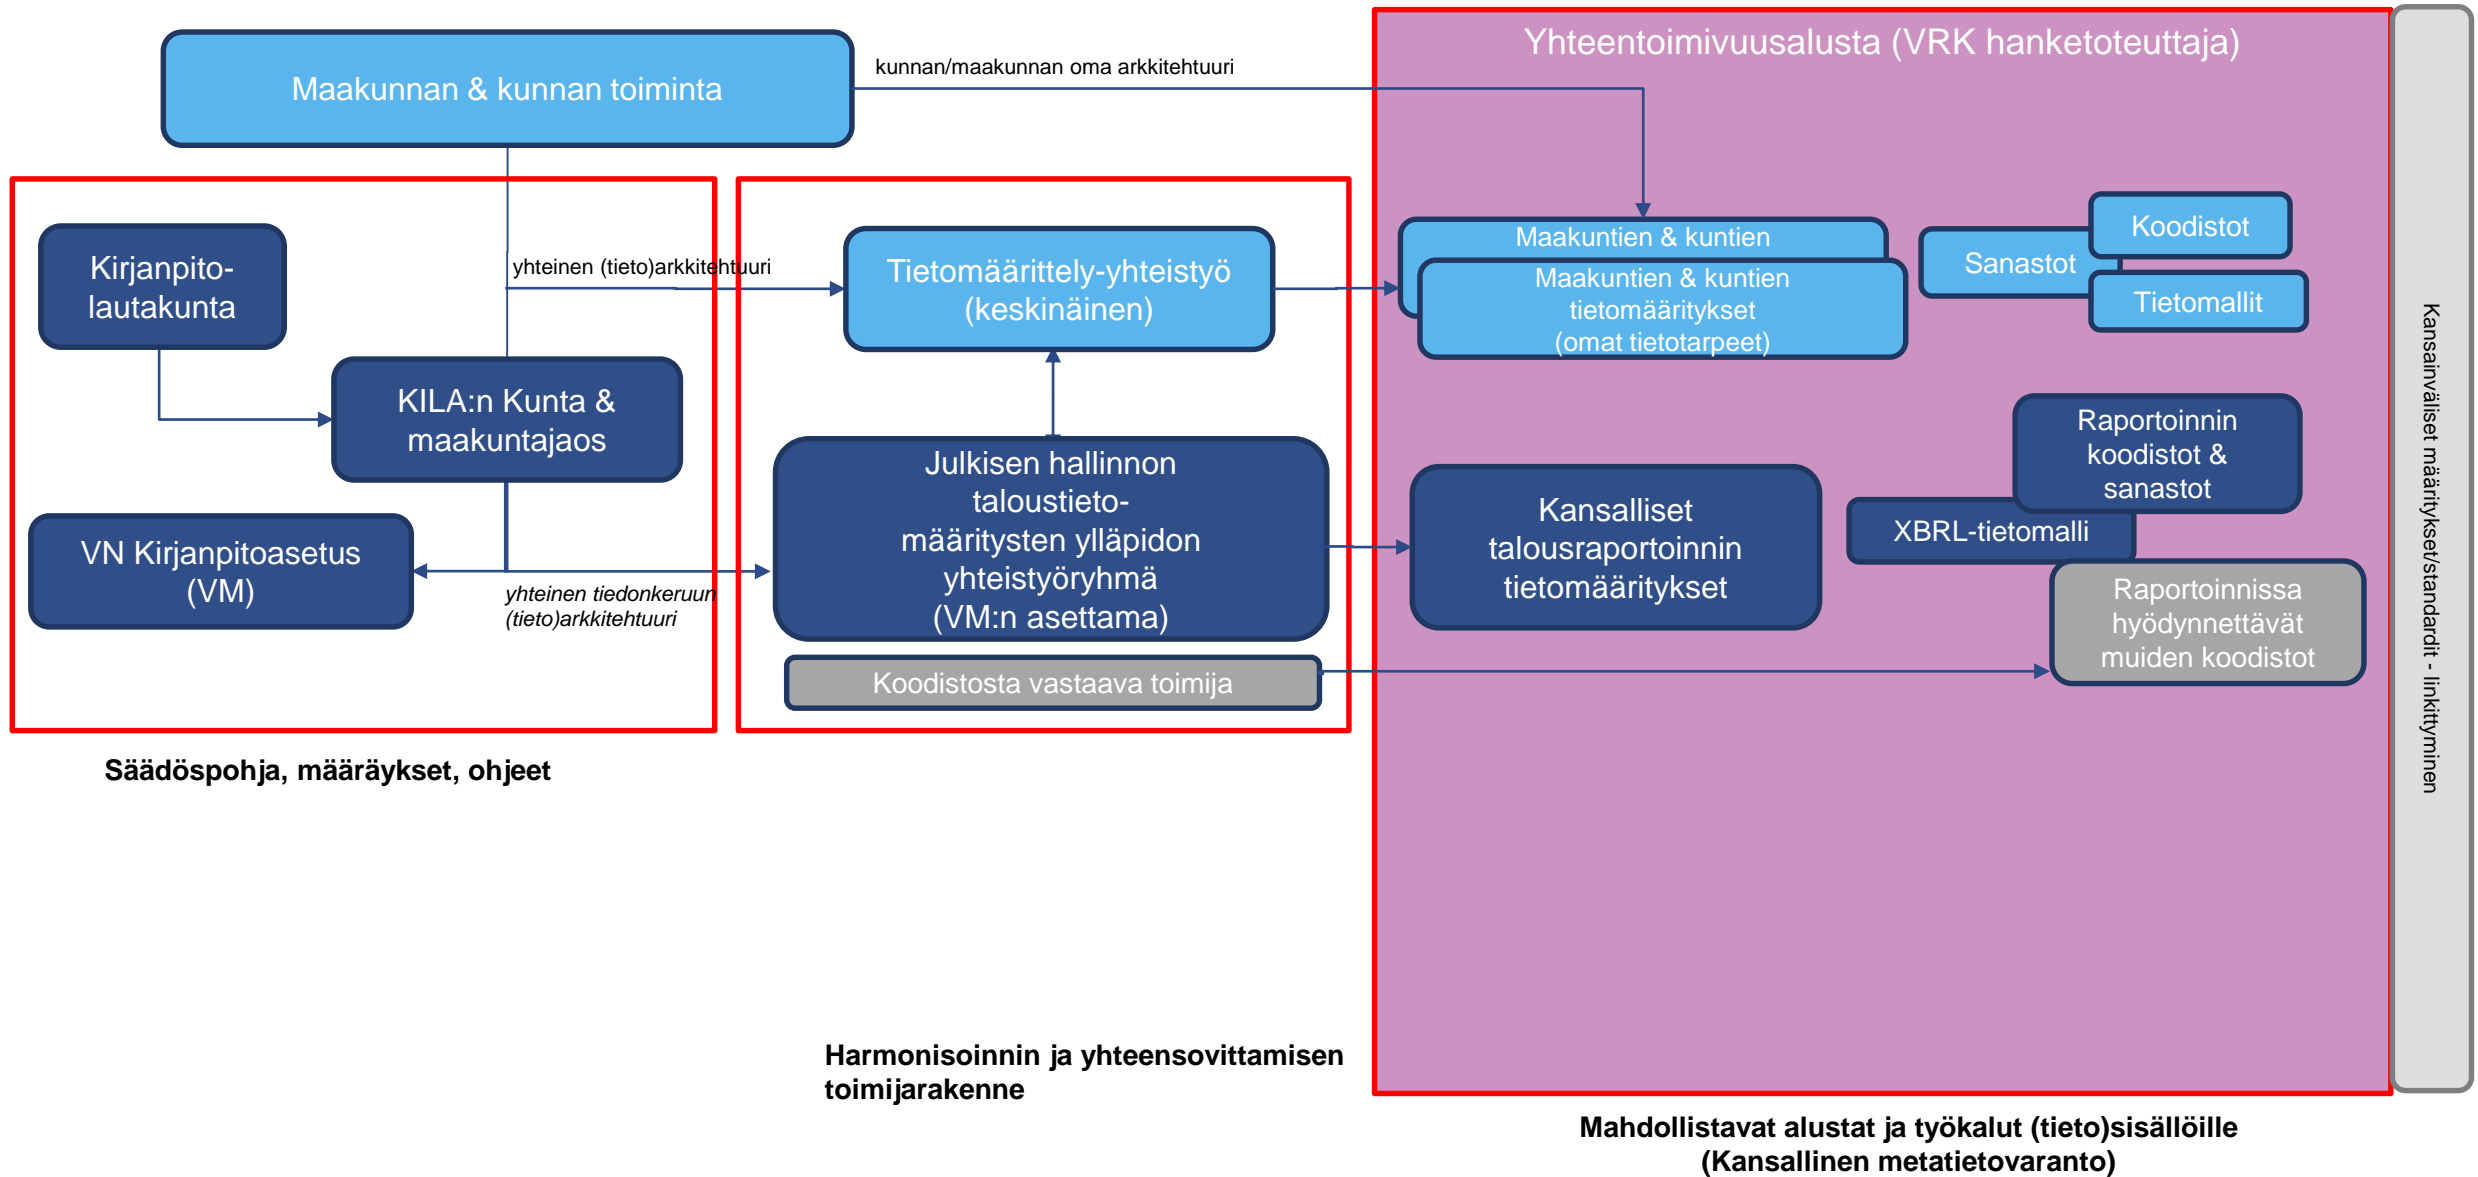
Maakunnan & kunnan toiminta

kunnan/maakunnan oma arkkitehtuuri

Yhteentoimivuusalusta (VRK hanketoteuttaja)

Kirjanpito-lautakunta

yhteinen (tieto)arkkitehtuuri

KILA:n Kunta & maakuntajaos

VN Kirjanpitoasetus (VM)

yhteinen tiedonkeruun (tieto)arkkitehtuuri

Tietomäärittely-yhteistyö (keskinäinen)

Julkisen hallinnon taloustieto-määritysten ylläpidon yhteistyöryhmä (VM:n asettama)

Koodistosta vastaava toimija

Maakuntien & kuntien

Maakuntien & kuntien tietomääritykset (omat tietotarpeet)

Sanastot

Koodistot

Tietomallit

Raportoinnin koodistot & sanastot

XBRL-tietomalli

Kansalliset talousraportoinnin tietomääritykset

Raportoinnissa hyödynnettävät muiden koodistot

Kansainväliset määritykset/standardit - linkittyminen

Säädöspohja, määräykset, ohjeet

Harmonisoinnin ja yhteensovittamisen toimijarakenne

Mahdollistavat alustat ja työkalut (tieto)sisällöille (Kansallinen metatietovaranto)